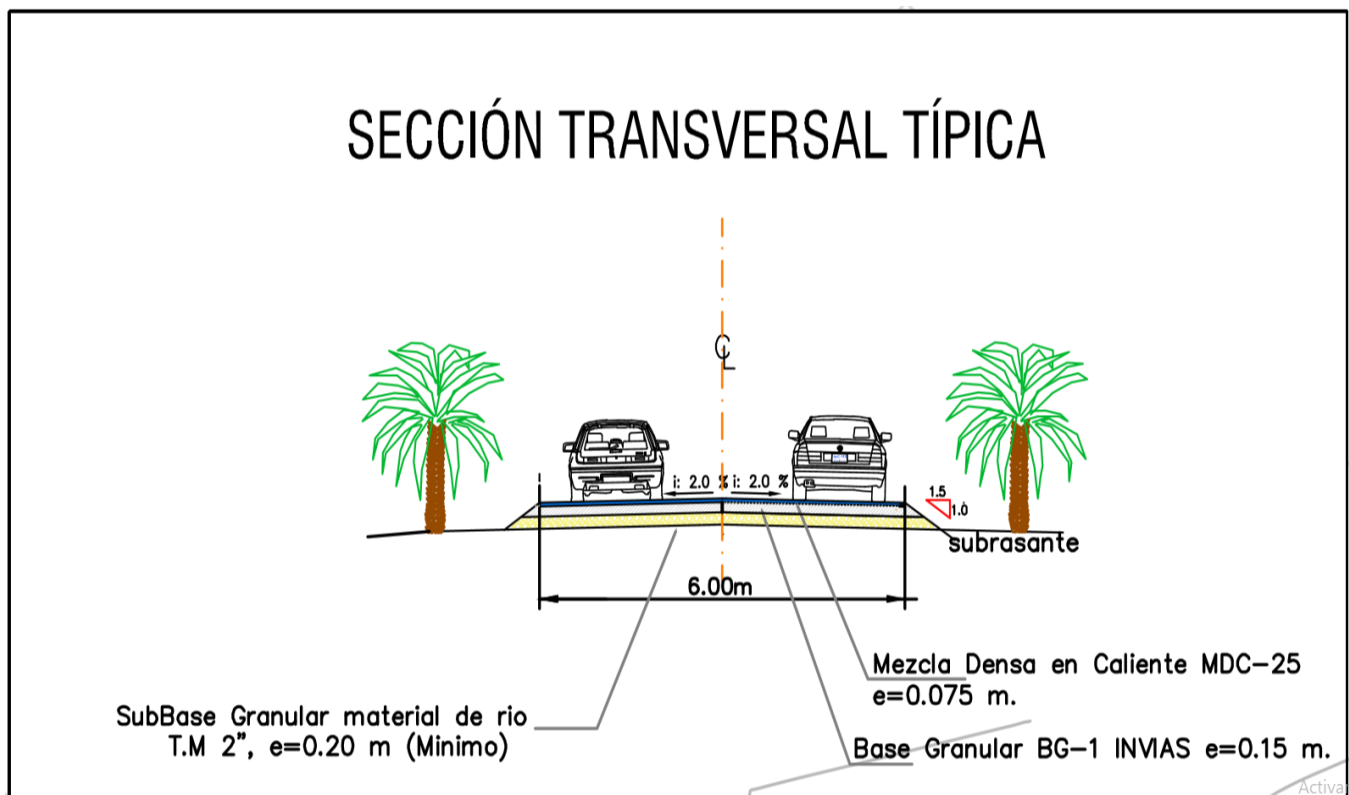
SECCIÓN TRANSVERSAL TÍPICA

CL

i: 2.0 % i: 2.0 %

1.5
1.0

subrasante

6.00m

Mezcla Densa en Caliente MDC-25
e=0.075 m.

SubBase Granular material de rio
T.M 2", e=0.20 m (Minimo)

Base Granular BG-1 INVIAS e=0.15 m.

Activa